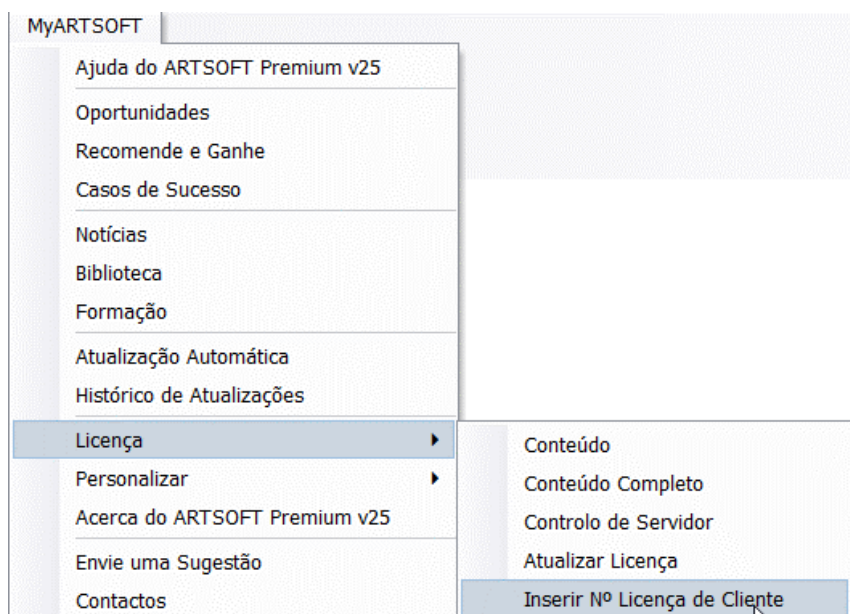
MyARTSOFT

Ajuda do ARTSOFT Premium v25

Oportunidades
Recomende e Ganhe
Casos de Sucesso

Notícias
Biblioteca
Formação

Atualização Automática
Histórico de Atualizações

Licença
Personalizar
Acerca do ARTSOFT Premium v25

Envie uma Sugestão
Contactos

Conteúdo
Conteúdo Completo
Controlo de Servidor
Atualizar Licença
Inserir Nº Licença de Cliente